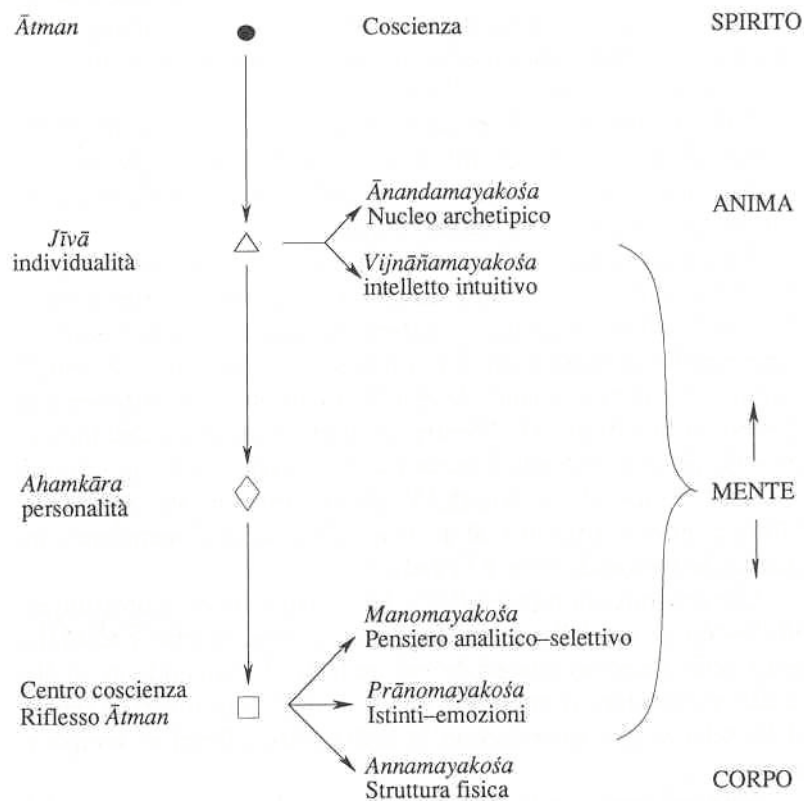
Ātman

Coscienza

SPIRITO

Ānandamayakośa
Nucleo archetipico

ANIMA

Jīvā
individualità

Vijnāñamayakośa
intelletto intuitivo

Ahamkāra
personalità

MENTE

Manomayakośa
Pensiero analitico–selettivo

Centro coscienza
Riflesso Ātman

Prānomayakośa
Istinti–emozioni

Annamayakośa
Struttura fisica

CORPO